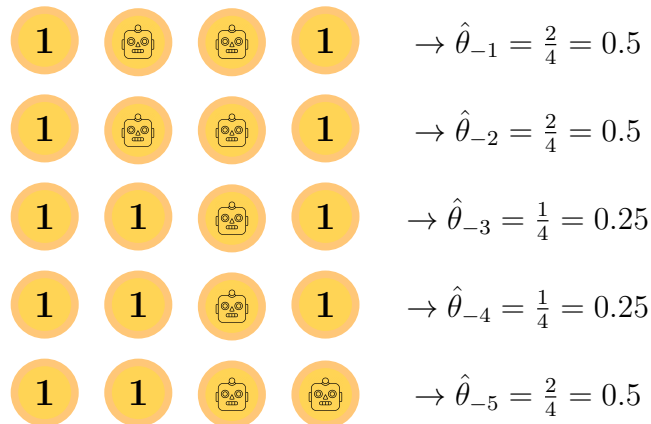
1 1 $\rightarrow \hat{\theta}_{-1} = \frac{2}{4} = 0.5$

1 1 $\rightarrow \hat{\theta}_{-2} = \frac{2}{4} = 0.5$

1 1 1 $\rightarrow \hat{\theta}_{-3} = \frac{1}{4} = 0.25$

1 1 1 $\rightarrow \hat{\theta}_{-4} = \frac{1}{4} = 0.25$

1 1 $\rightarrow \hat{\theta}_{-5} = \frac{2}{4} = 0.5$